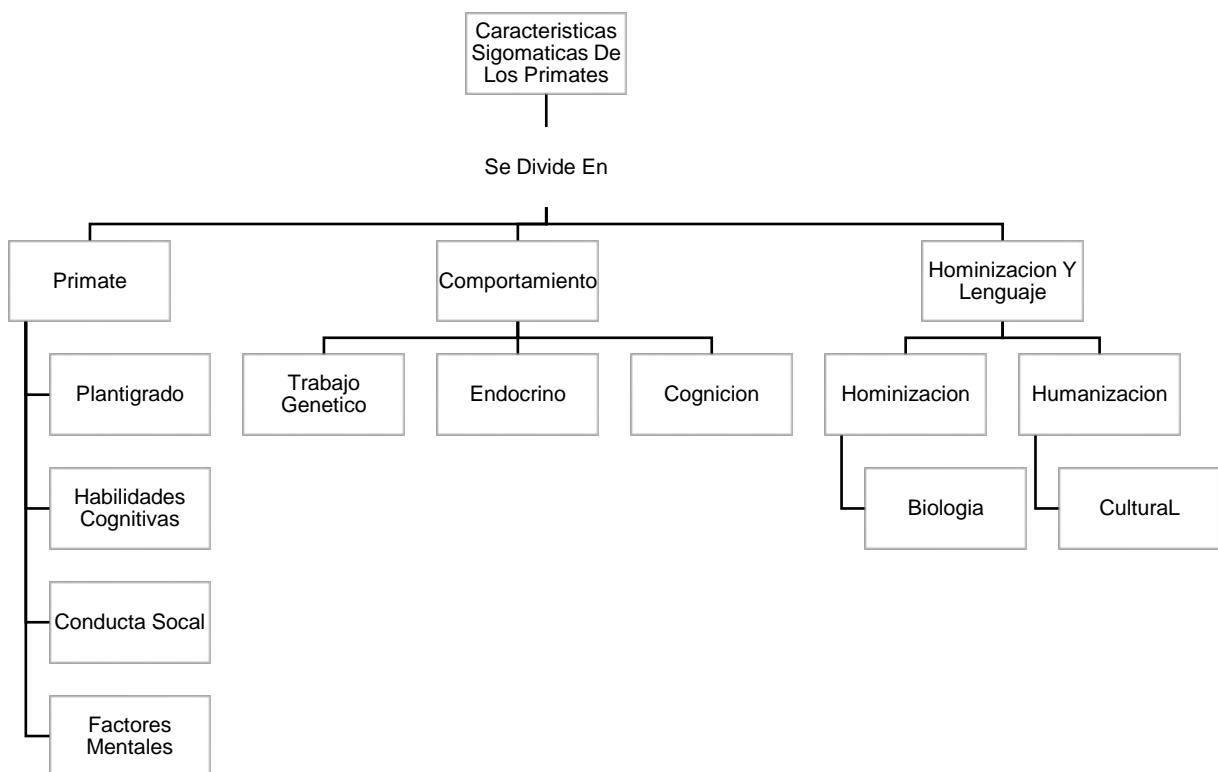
Caracteristicas Sigomaticas De Los Primates

Se Divide En

Primate

Plantigrado

Habilidades Cognitivas

Conducta Socal

Factores Mentales

Comportamiento

Trabajo Genetico

Endocrino

Cognicion

Hominizacion Y Lenguaje

Hominizacion

Biologia

Humanizacion

CulturaL